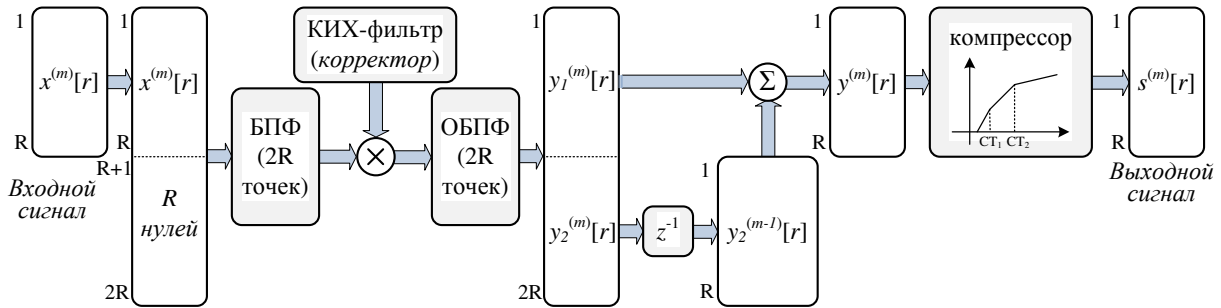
1

$x^{(m)}[r]$

R

Входной сигнал

1

$x^{(m)}[r]$

R

R+1

R нулей

2R

БПФ (2R точек)

КИХ-фильтр (корректор)

$\times$

ОБПФ (2R точек)

1

$y_1^{(m)}[r]$

$y_2^{(m)}[r]$

2R

$z^{-1}$

1

$y_2^{(m-1)}[r]$

R

$\Sigma$

1

$y^{(m)}[r]$

R

компрессор

$CT_1$ $CT_2$

1

$s^{(m)}[r]$

R

Выходной сигнал